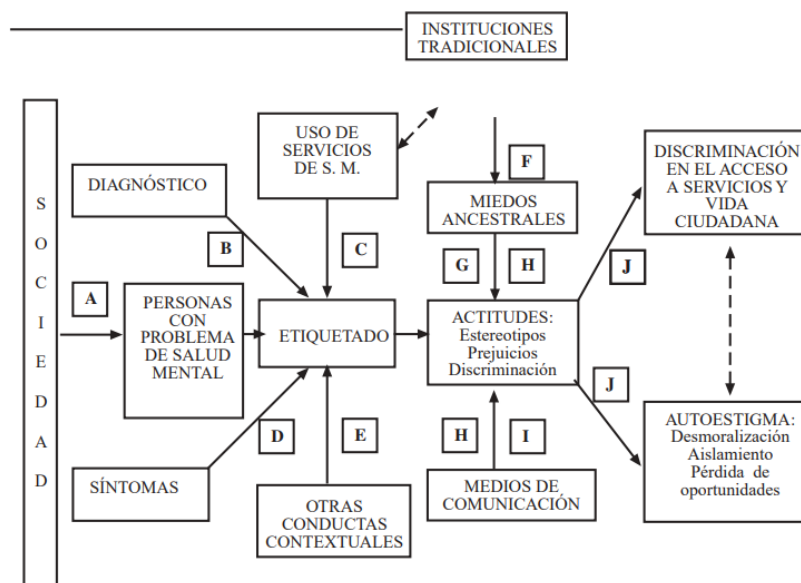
INSTITUCIONES TRADICIONALES

SOCIEDAD

USO DE SERVICIOS DE S. M.

F

DISCRIMINACIÓN EN EL ACCESO A SERVICIOS Y VIDA CIUDADANA

DIAGNÓSTICO

MIEDOS ANCESTRALES

B

C

G

H

J

A

PERSONAS CON PROBLEMA DE SALUD MENTAL

ETIQUETADO

ACTITUDES: Estereotipos Prejuicios Discriminación

J

D

E

H

I

AUTOESTIGMA: Desmoralización Aislamiento Pérdida de oportunidades

SÍNTOMAS

MEDIOS DE COMUNICACIÓN

OTRAS CONDUCTAS CONTEXTUALES